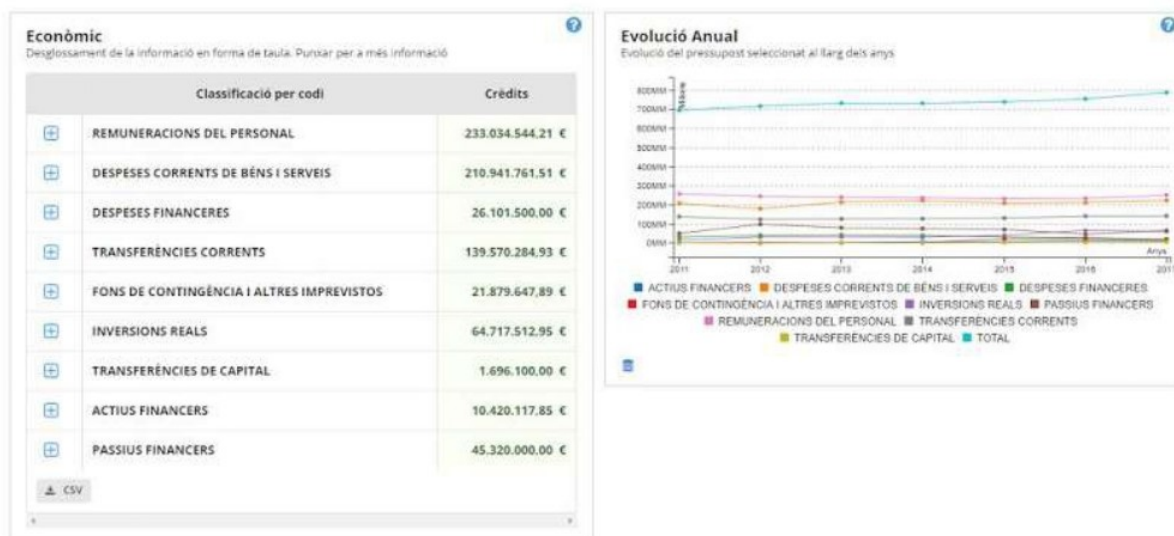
Econòmic
Desglossament de la informació en forma de taula. Punxar per a més informació

| | Classificació per codi | Crèdits |
|---|---|---|
| ⊞ | REMUNERACIONS DEL PERSONAL | 233.034.544,21 € |
| ⊞ | DESPESES CORRENTS DE BÉNS I SERVEIS | 210.941.761,51 € |
| ⊞ | DESPESES FINANCERES | 26.101.500,00 € |
| ⊞ | TRANSFERÈNCIES CORRENTS | 139.570.284,93 € |
| ⊞ | FONS DE CONTINGÈNCIA I ALTRES IMPREVISTOS | 21.879.647,89 € |
| ⊞ | INVERSIONS REALS | 64.717.512,95 € |
| ⊞ | TRANSFERÈNCIES DE CAPITAL | 1.696.100,00 € |
| ⊞ | ACTIUS FINANCERS | 10.420.117,85 € |
| ⊞ | PASSIUS FINANCERS | 45.320.000,00 € |

CSV

Evolució Anual
Evolució del pressupost seleccionat al llarg dels anys

800MM
700MM
600MM
500MM
400MM
300MM
200MM
100MM
0MM
Màxim
Anys
2011
2012
2013
2014
2015
2016
2017

ACTIUS FINANCERS DESPESES CORRENTS DE BÉNS I SERVEIS DESPESES FINANCERES FONS DE CONTINGÈNCIA I ALTRES IMPREVISTOS INVERSIONS REALS PASSIUS FINANCERS REMUNERACIONS DEL PERSONAL TRANSFERÈNCIES CORRENTS TRANSFERÈNCIES DE CAPITAL TOTAL